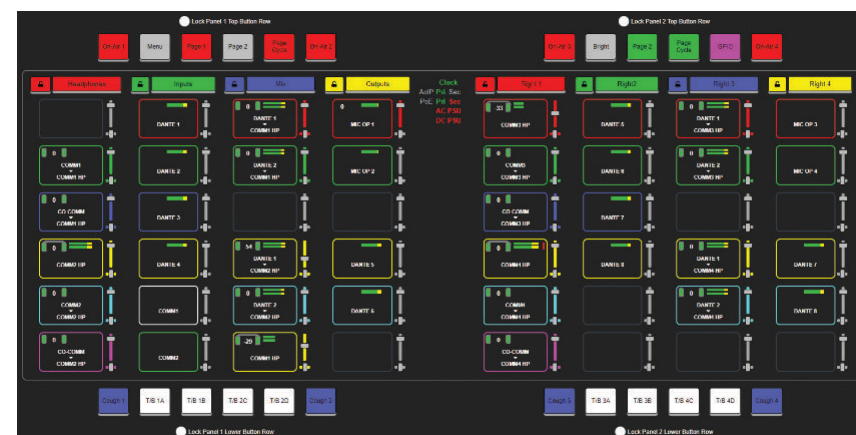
Lock Panel 1 Top Button Row

On Air 1 Menu Page 1 Page 2 Page Cycle On Air 2

Lock Panel 2 Top Button Row

On Air 3 Bright Page 2 Page Cycle GPIO On Air 4

Headphones Inputs Mic Outputs

Clock
AoIP Pri Sec
PoE Pri Sec
AC PSU
DC PSU

Right 1 Right2 Right 3 Right 4

DANTE 1
0 DANTE 1 COMM1 HP
0 MIC OP 1
33 COMM1 HP
DANTE 5
0 DANTE 1 COMM1 HP
MIC OP 3

0 COMM1 COMM1 HP
DANTE 2
0 DANTE 2 COMM1 HP
MIC OP 2
0 COMM5 COMM1 HP
DANTE 6
0 DANTE 2 COMM1 HP
MIC OP 4

0 CO COMM COMM1 HP
DANTE 3
0 CO COMM COMM1 HP
DANTE 7

0 COMM1 HP
DANTE 4
34 DANTE 1 COMM2 HP
DANTE 5
0 COMM1 HP
DANTE 8
0 DANTE 1 COMM1 HP
DANTE 7

0 COMM2 COMM1 HP
COMM1
0 DANTE 2 COMM2 HP
DANTE 6
0 DANTE 2 COMM1 HP
DANTE 8

0 CO-COMM COMM2 HP
COMM2
-20 COMM1 HP
0 CO-COMM COMM1 HP

Cough 1 T/B 1A T/B 1B T/B 2C T/B 2D Cough 2

Cough 3 T/B 3A T/B 3B T/B 4C T/B 4D Cough 4

Lock Panel 1 Lower Button Row

Lock Panel 2 Lower Button Row